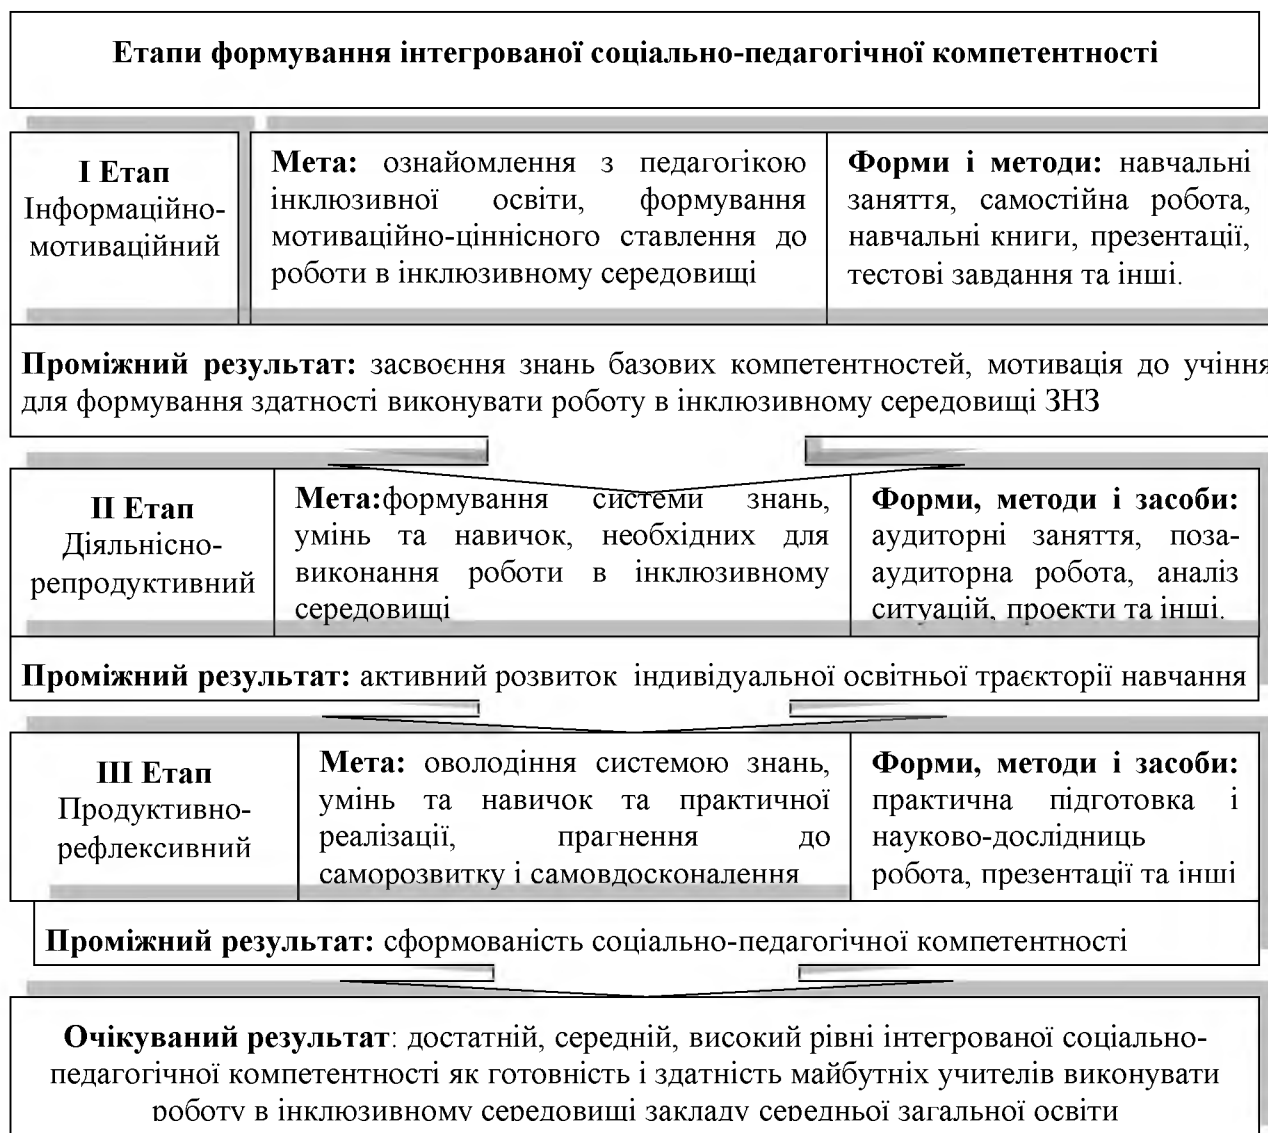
Етапи формування інтегрованої соціально-педагогічної компетентності

| I Етап Інформаційно-мотиваційний | Мета: ознайомлення з педагогікою інклюзивної освіти, формування мотиваційно-ціннісного ставлення до роботи в інклюзивному середовищі | Форми і методи: навчальні заняття, самостійна робота, навчальні книги, презентації, тестові завдання та інші. |
|---|---|---|

Проміжний результат: засвоєння знань базових компетентностей, мотивація до учіння для формування здатності виконувати роботу в інклюзивному середовищі ЗНЗ

| II Етап Діяльнісно-репродуктивний | Мета:формування системи знань, умінь та навичок, необхідних для виконання роботи в інклюзивному середовищі | Форми, методи і засоби: аудиторні заняття, позааудиторна робота, аналіз ситуацій, проекти та інші. |
|---|---|---|

Проміжний результат: активний розвиток індивідуальної освітньої траєкторії навчання

| III Етап Продуктивно-рефлексивний | Мета: оволодіння системою знань, умінь та навичок та практичної реалізації, прагнення до саморозвитку і самовдосконалення | Форми, методи і засоби: практична підготовка і науково-дослідниць робота, презентації та інші |
|---|---|---|

Проміжний результат: сформованість соціально-педагогічної компетентності

Очікуваний результат: достатній, середній, високий рівні інтегрованої соціально-педагогічної компетентності як готовність і здатність майбутніх учителів виконувати роботу в інклюзивному середовищі закладу середньої загальної освіти